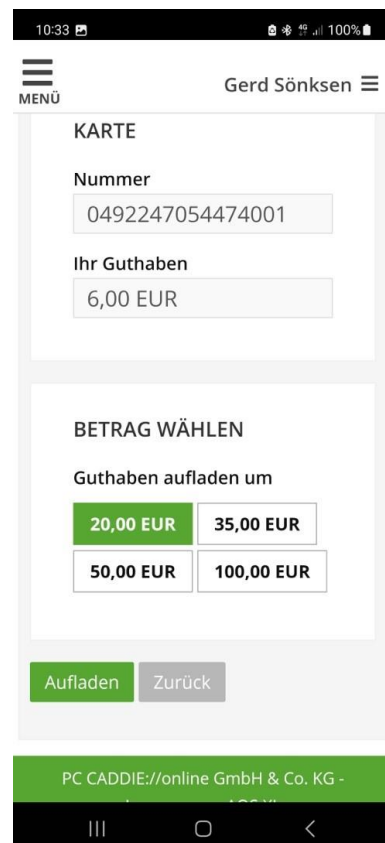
10:33

4G 100%

MENÜ

Gerd Sönksen

KARTE

Nummer

0492247054474001

Ihr Guthaben

6,00 EUR

BETRAG WÄHLEN

Guthaben aufladen um

20,00 EUR
35,00 EUR
50,00 EUR
100,00 EUR

Aufladen
Zurück

PC CADDIE://online GmbH & Co. KG - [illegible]